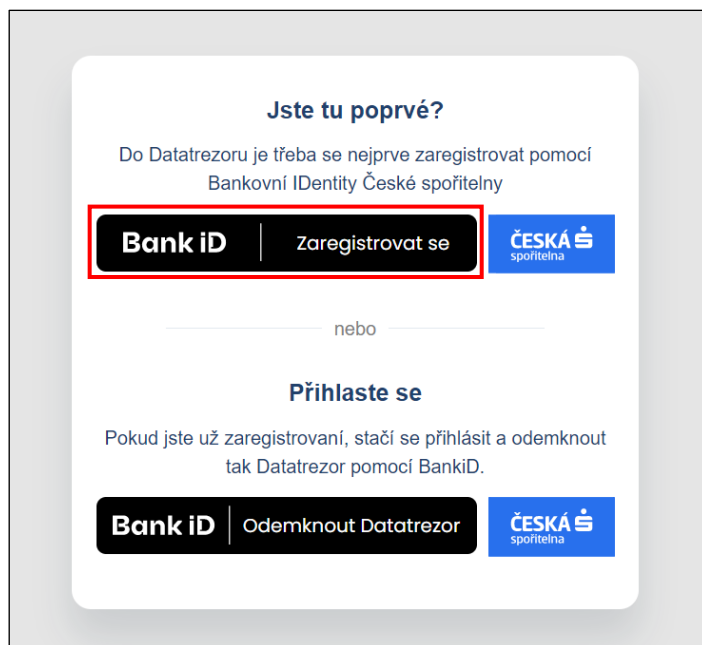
Jste tu poprvé?

Do Datatrezoru je třeba se nejprve zaregistrovat pomocí Bankovní IDentity České spořitelny

Bank iD | Zaregistrovat se

ČESKÁ spořitelna

nebo

Přihlaste se

Pokud jste už zaregistrovaní, stačí se přihlásit a odemknout tak Datatrezor pomocí BankiD.

Bank iD | Odemknout Datatrezor

ČESKÁ spořitelna